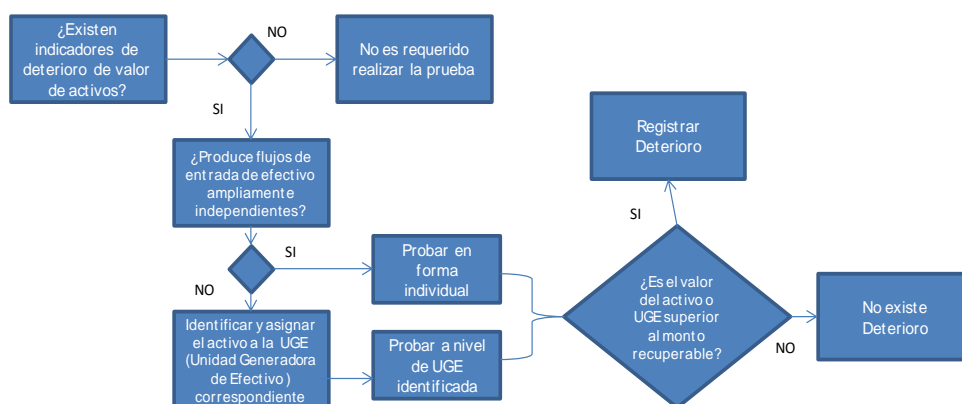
¿Existen indicadores de deterioro de valor de activos?

NO

No es requerido realizar la prueba

SI

¿Produce flujos de entrada de efectivo ampliamente independientes?

SI

Probar en forma individual

NO

Identificar y asignar el activo a la UGE (Unidad Generadora de Efectivo) correspondiente

Probar a nivel de UGE identificada

Registrar Deterioro

SI

¿Es el valor del activo o UGE superior al monto recuperable?

NO

No existe Deterioro